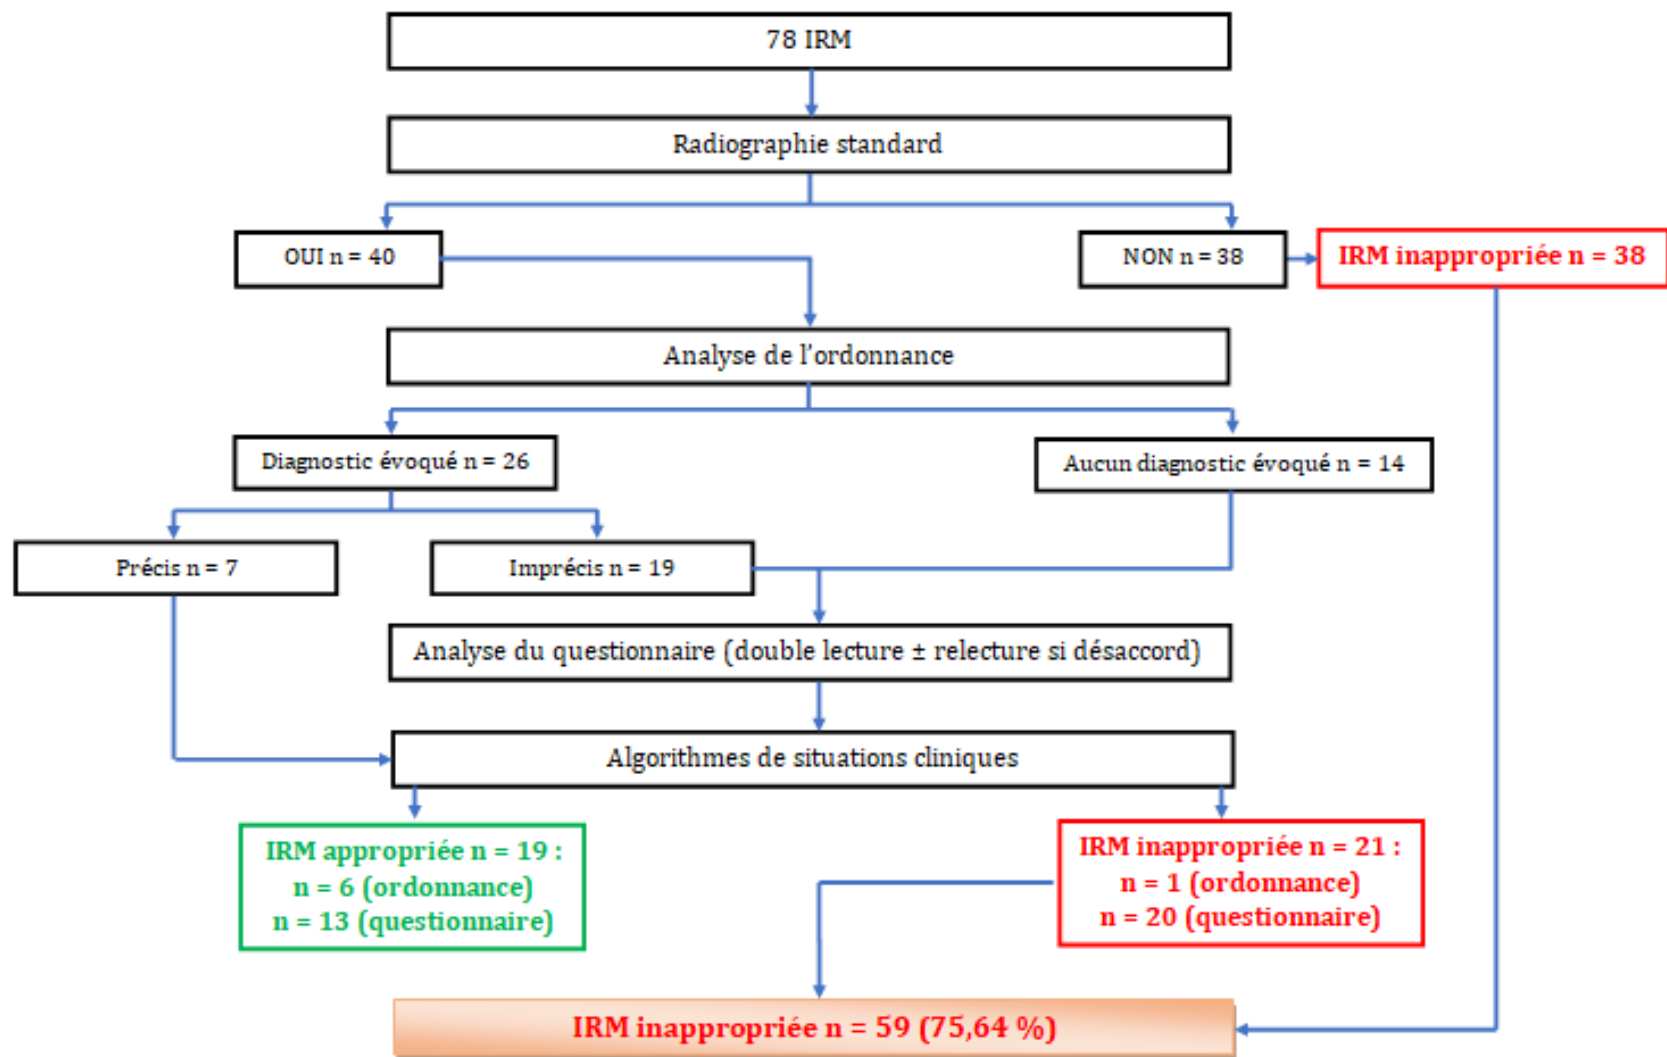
78 IRM

Radiographie standard

OUI n = 40

NON n = 38

IRM inappropriée n = 38

Analyse de l'ordonnance

Diagnostic évoqué n = 26

Aucun diagnostic évoqué n = 14

Précis n = 7

Imprécis n = 19

Analyse du questionnaire (double lecture ± relecture si désaccord)

Algorithmes de situations cliniques

IRM appropriée n = 19 :
n = 6 (ordonnance)
n = 13 (questionnaire)

IRM inappropriée n = 21 :
n = 1 (ordonnance)
n = 20 (questionnaire)

IRM inappropriée n = 59 (75,64 %)